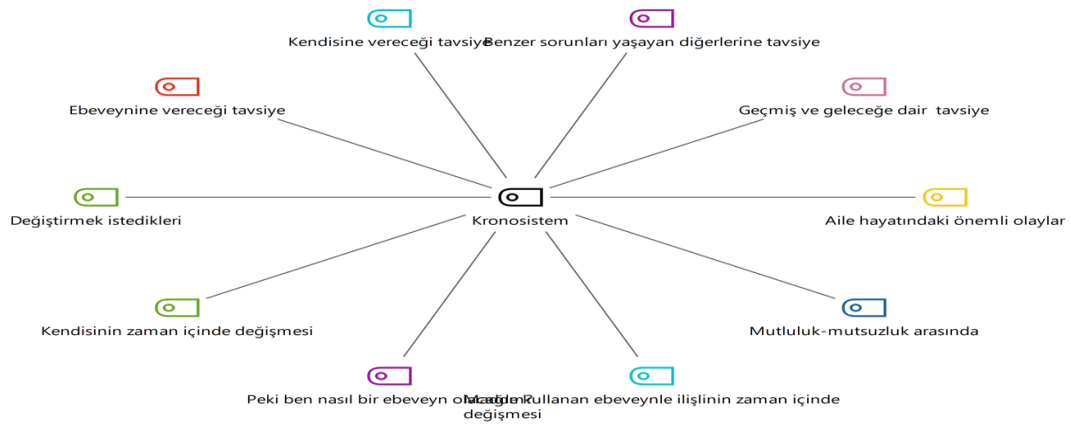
Kendisine vereceği tavsiye

Benzer sorunları yaşayan diğerlerine tavsiye

Ebeveynine vereceği tavsiye

Geçmiş ve geleceğe dair tavsiye

Değiştirmek istedikleri

Kronosistem

Aile hayatındaki önemli olaylar

Kendisinin zaman içinde değişmesi

Mutluluk-mutsuzluk arasında

Peki ben nasıl bir ebeveyn olacağım?

Madde kullanan ebeveynle ilişkinin zaman içinde değişmesi